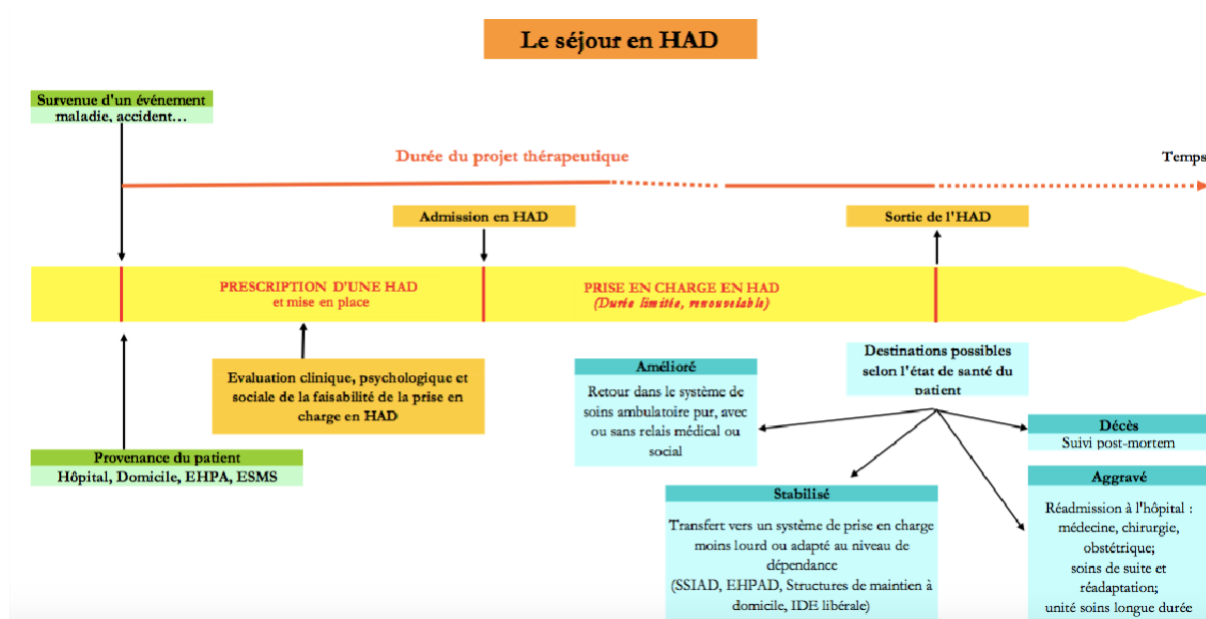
Le séjour en HAD

Survenue d'un événement
maladie, accident…

Durée du projet thérapeutique

Temps

Admission en HAD

Sortie de l'HAD

PRESCRIPTION D'UNE HAD
et mise en place

PRISE EN CHARGE EN HAD
(Durée limitée, renouvelable)

Evaluation clinique, psychologique et sociale de la faisabilité de la prise en charge en HAD

Provenance du patient
Hôpital, Domicile, EHPA, ESMS

Amélioré
Retour dans le système de soins ambulatoire pur, avec ou sans relais médical ou social

Destinations possibles selon l'état de santé du patient

Décès
Suivi post-mortem

Stabilisé
Transfert vers un système de prise en charge moins lourd ou adapté au niveau de dépendance
(SSIAD, EHPAD, Structures de maintien à domicile, IDE libérale)

Aggravé
Réadmission à l'hôpital : médecine, chirurgie, obstétrique;
soins de suite et réadaptation;
unité soins longue durée